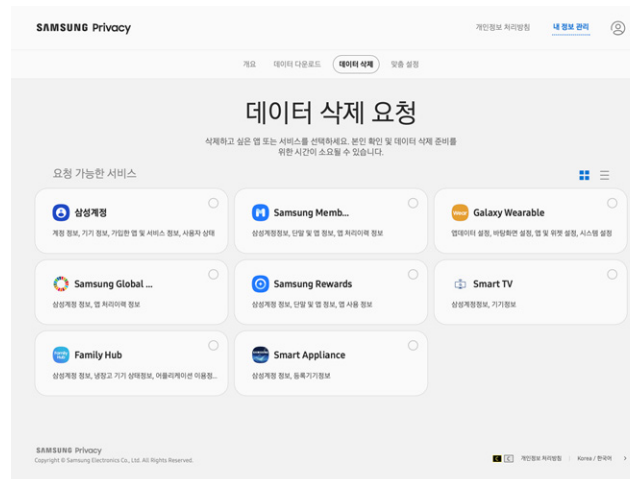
SAMSUNG Privacy

개인정보 처리방침 내 정보 관리

개요 데이터 다운로드 데이터 삭제 맞춤 설정

데이터 삭제 요청

삭제하고 싶은 앱 또는 서비스를 선택하세요. 본인 확인 및 데이터 삭제 준비를 위한 시간이 소요될 수 있습니다.

요청 가능한 서비스

삼성계정
계정 정보, 기기 정보, 가입한 앱 및 서비스 정보, 사용자 상태

Samsung Memb...
삼성계정정보, 단말 및 앱 정보, 앱 처리이력 정보

Galaxy Wearable
앱데이터 설정, 바탕화면 설정, 앱 및 위젯 설정, 시스템 설정

Samsung Global ...
삼성계정 정보, 앱 처리이력 정보

Samsung Rewards
삼성계정 정보, 단말 및 앱 정보, 앱 사용 정보

Smart TV
삼성계정정보, 기기정보

Family Hub
삼성계정 정보, 냉장고 기기 상태정보, 어플리케이션 이용정...

Smart Appliance
삼성계정 정보, 등록기기정보

SAMSUNG Privacy
Copyright © Samsung Electronics Co., Ltd. All Rights Reserved.

개인정보 처리방침 Korea / 한국어